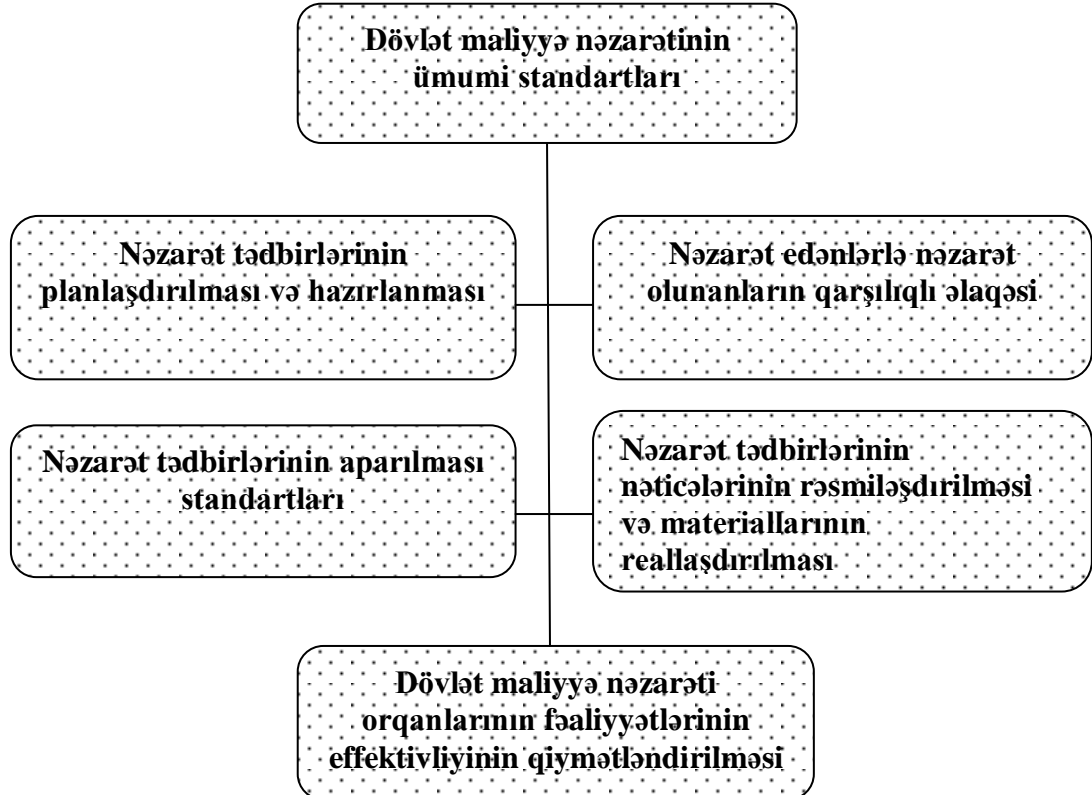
Dövlət maliyyə nəzarətinin ümumi standartları

Nəzarət tədbirlərinin planlaşdırılması və hazırlanması

Nəzarət edənlərlə nəzarət olunanların qarşılıqlı əlaqəsi

Nəzarət tədbirlərinin aparılması standartları

Nəzarət tədbirlərinin nəticələrinin rəsmiləşdirilməsi və materiallarının reallaşdırılması

Dövlət maliyyə nəzarəti orqanlarının fəaliyyətlərinin effektivliyinin qiymətləndirilməsi